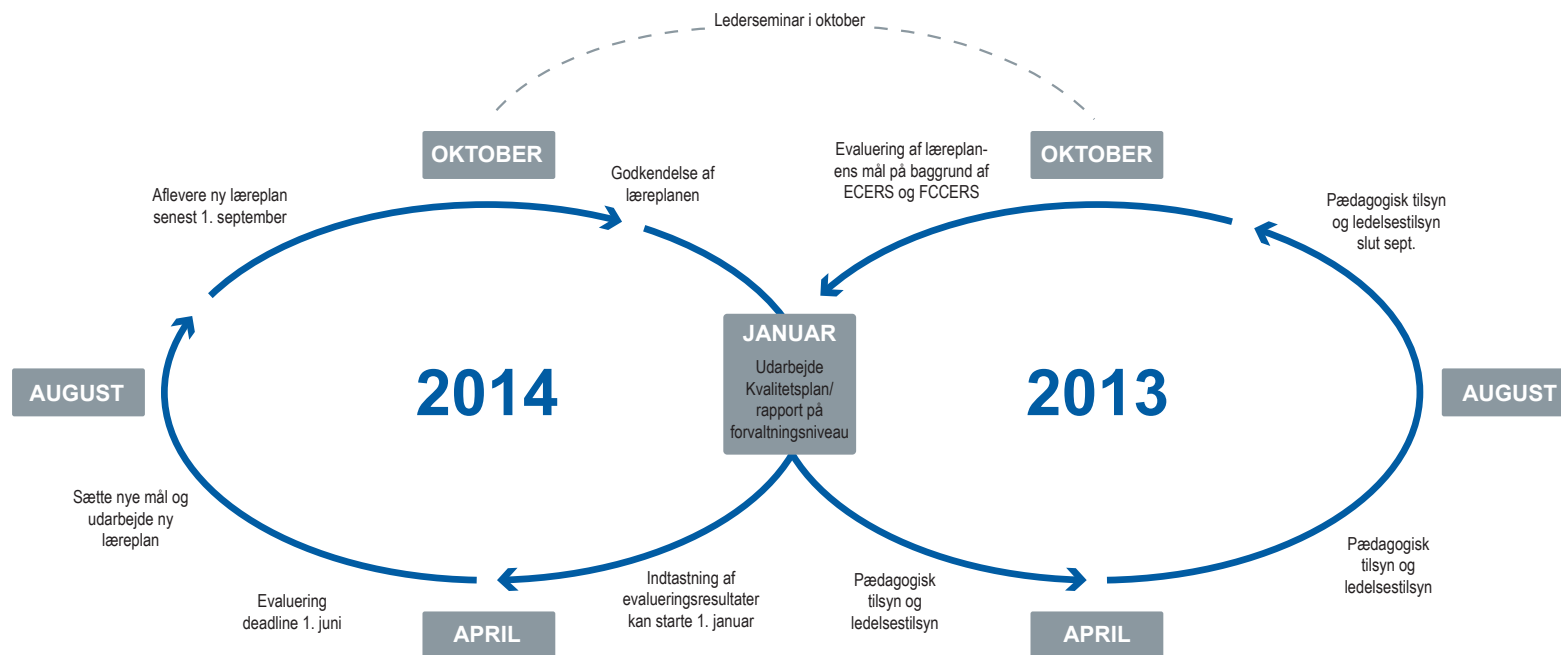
Lederseminar i oktober

OKTOBER

OKTOBER

Godkendelse af læreplanen

Evaluering af læreplanens mål på baggrund af ECERS og FCCERS

Aflevere ny læreplan senest 1. september

Pædagogisk tilsyn og ledelsestilsyn slut sept.

JANUAR

Udarbejde Kvalitetsplan/ rapport på forvaltningsniveau

AUGUST

2014

2013

AUGUST

Sætte nye mål og udarbejde ny læreplan

Pædagogisk tilsyn og ledelsestilsyn

Evaluering deadline 1. juni

Indtastning af evalueringsresultater kan starte 1. januar

Pædagogisk tilsyn og ledelsestilsyn

APRIL

APRIL